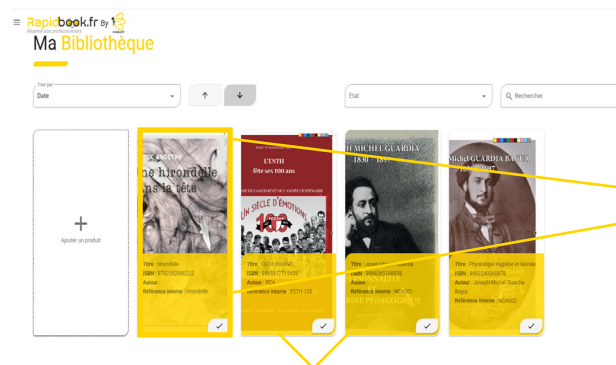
Rapidbook.fr By
Réservé aux professionnels

Ma Bibliothèque

Trier par
Date

Etat

Recherche

Ajouter un produit

ne hirondelle
ns la tête

Titre : hirondelle
ISBN : 9782382900222
Auteur :
Référence interne : hirondelle

L'ESTH
fête ses 100 ans

UN SIÈCLE D'ÉMOTIONS

Titre : ESTH 100 ANS
ISBN : 9995917715459
Auteur : PEA
Référence interne : ESTH-100

H MICHEL GUARDIA
1830 1897

Titre : Joseph Michel Guardia
ISBN : 9998265188836
Auteur :
Référence interne : NCA001

Michel GUARDIA BAGUR

Titre : Physiologie Hygiène et Morale
ISBN : 9992240365678
Auteur : Joseph-Michel Guardia Bagur
Référence interne : NCA002